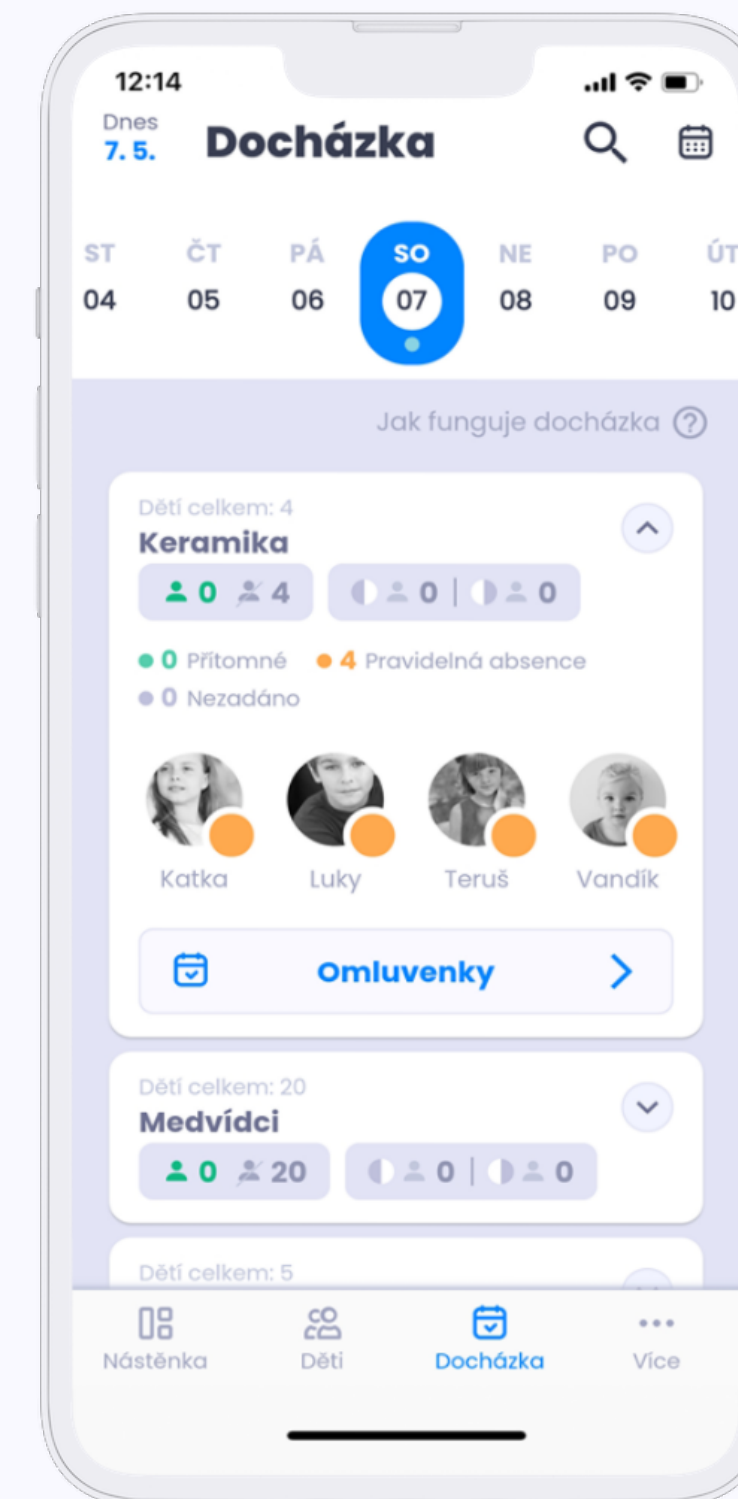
12:14

Dnes
7. 5.

Docházka

ST 04
ČT 05
PÁ 06
SO 07
NE 08
PO 09
ÚT 10

Jak funguje docházka ?

Dětí celkem: 4
Keramika
0 4 | 0 | 0

0 Přítomné 4 Pravidelná absence
0 Nezadáno

Katka
Luky
Teruš
Vandík

Omluvenky

Dětí celkem: 20
Medvídci
0 20 | 0 | 0

Dětí celkem: 5

Nástěnka
Děti
Docházka
Více